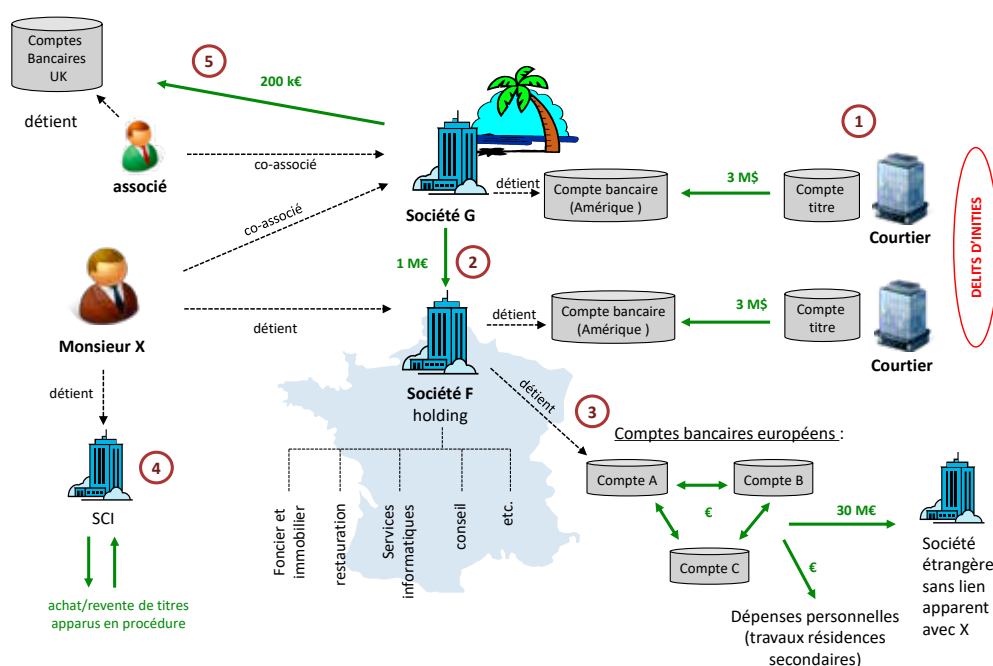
Comptes Bancaires UK

5

200 k€

détient

associé

co-associé

co-associé

Société G

détient

Compte bancaire (Amérique )

3 M$

Compte titre

1

Courtier

DELITS D'INITIES

1 M€

2

Monsieur X

détient

détient

Compte bancaire (Amérique )

3 M$

Compte titre

Courtier

Société F
holding

détient

3

Comptes bancaires européens :

détient

4

SCI

achat/revente de titres apparus en procédure

Foncier et immobilier

restauration

Services informatiques

conseil

etc.

Compte A

Compte B

€

Compte C

30 M€

€

Société étrangère sans lien apparent avec X

Dépenses personnelles (travaux résidences secondaires)